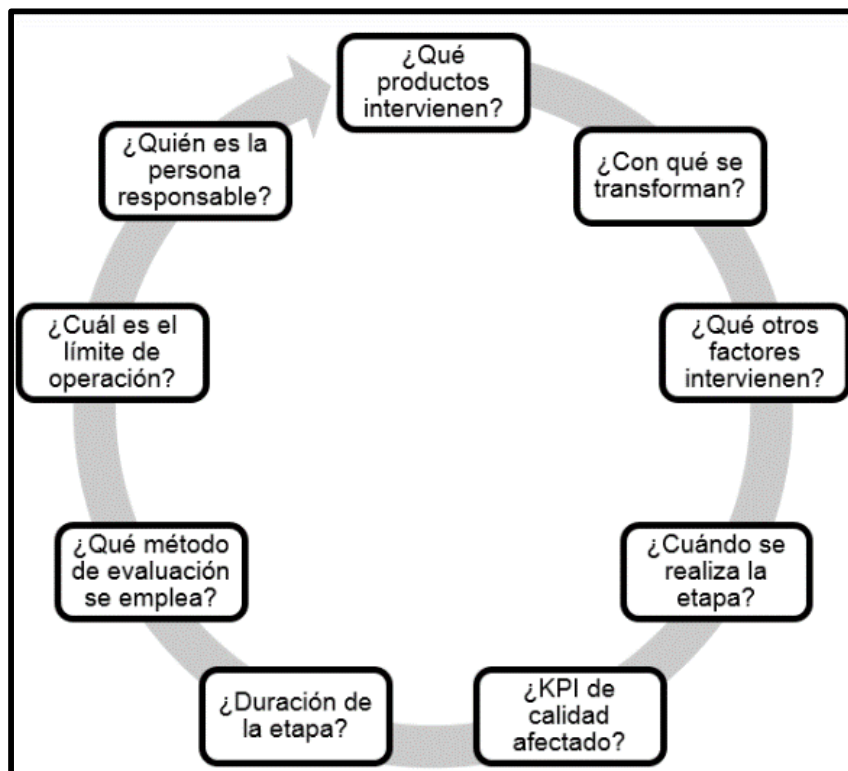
¿Qué productos intervienen?

¿Con qué se transforman?

¿Qué otros factores intervienen?

¿Cuándo se realiza la etapa?

¿KPI de calidad afectado?

¿Duración de la etapa?

¿Qué método de evaluación se emplea?

¿Cuál es el límite de operación?

¿Quién es la persona responsable?